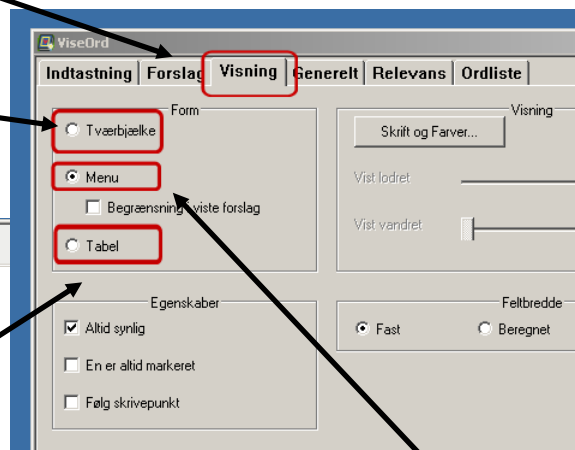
ViseOrd

Indtastning | Forslag | Visning | Generelt | Relevans | Ordliste

Form
Tværbjælke
Menu
Begrænsning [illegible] viste forslag
Tabel

Visning
Skrift og Farver...
Vist lodret
Vist vandret

Egenskaber
Altid synlig
En er altid markeret
Følg skrivepunkt

Feltbredde
Fast
Beregnet